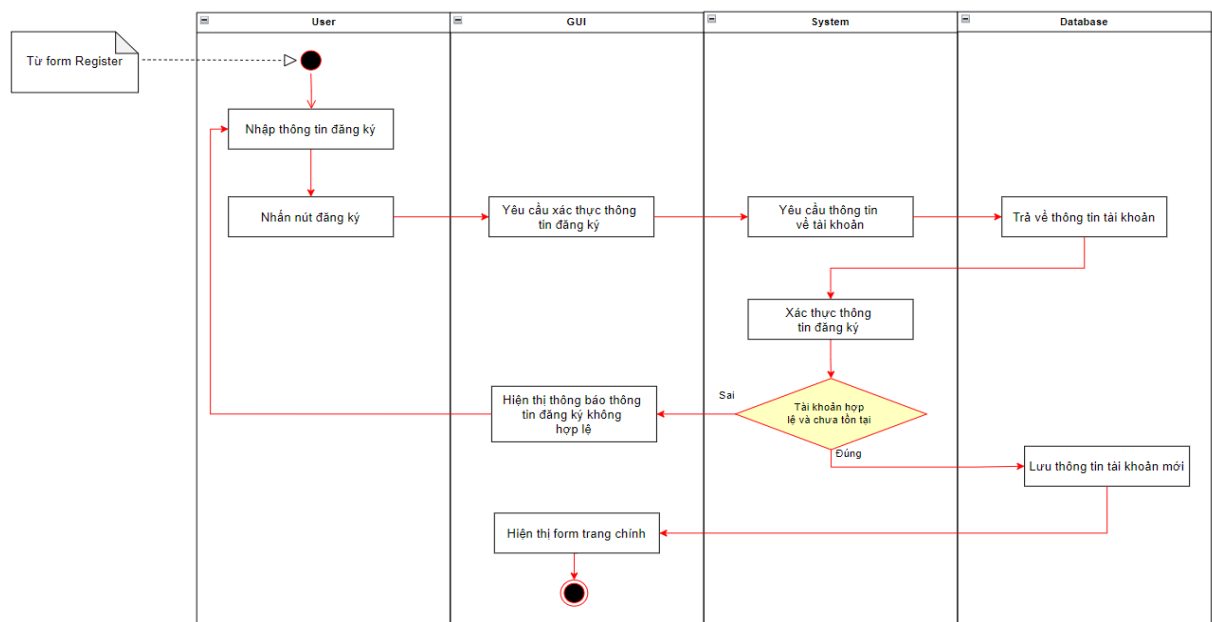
User

GUI

System

Database

Từ form Register

Nhập thông tin đăng ký

Nhấn nút đăng ký

Yêu cầu xác thực thông tin đăng ký

Yêu cầu thông tin về tài khoản

Trả về thông tin tài khoản

Xác thực thông tin đăng ký

Sai

Tài khoản hợp lệ và chưa tồn tại

Hiện thị thông báo thông tin đăng ký không hợp lệ

Đúng

Lưu thông tin tài khoản mới

Hiện thị form trang chính